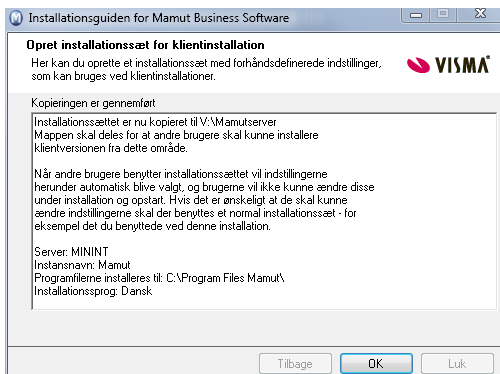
Installationsguiden for Mamut Business Software

Opret installationssæt for klientinstallation

Her kan du oprette et installationssæt med forhåndsdefinerede indstillinger, som kan bruges ved klientinstallationer.

VISMA

Kopieringen er gennemført

Installationssættet er nu kopieret til V:\Mamutserver
Mappen skal deles for at andre brugere skal kunne installere klientversionen fra dette område.

Når andre brugere benytter installationssættet vil indstillingerne herunder automatisk blive valgt, og brugerne vil ikke kunne ændre disse under installation og opstart. Hvis det er ønskeligt at de skal kunne ændre indstillingerne skal der benyttes et normal installationssæt - for eksempel det du benyttede ved denne installation.

Server: MININT
Instansnavn: Mamut
Programfilerne installeres til: C:\Program Files Mamut\
Installationssprog: Dansk

Tilbage
OK
Luk